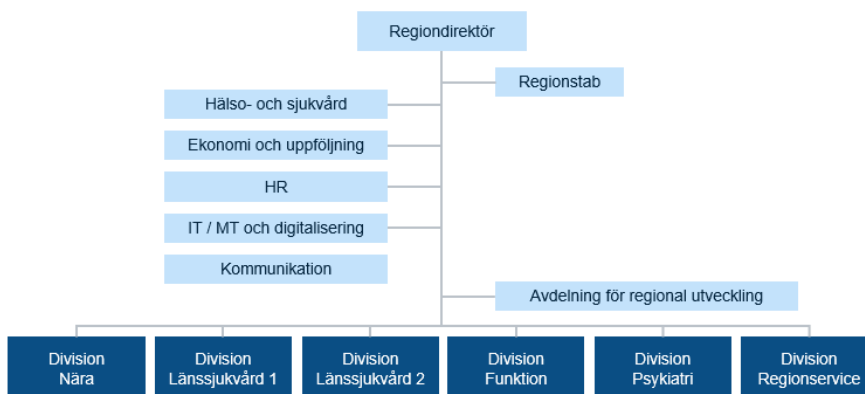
Regiondirektör

Regionstab

Hälso- och sjukvård

Ekonomi och uppföljning

HR

IT / MT och digitalisering

Kommunikation

Avdelning för regional utveckling

Division Nära

Division Länssjukvård 1

Division Länssjukvård 2

Division Funktion

Division Psykiatri

Division Regionservice